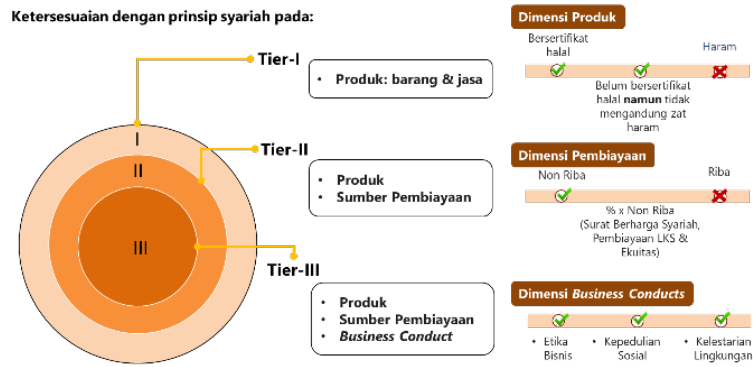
Ketersesuaian dengan prinsip syariah pada:

Tier-I

• Produk: barang & jasa

Tier-II

• Produk
• Sumber Pembiayaan

Tier-III

• Produk
• Sumber Pembiayaan
• *Business Conduct*

I

II

III

Dimensi Produk

Bersertifikat halal

Haram

Belum bersertifikat halal **namun** tidak mengandung zat haram

Dimensi Pembiayaan

Non Riba

Riba

% x Non Riba (Surat Berharga Syariah, Pembiayaan LKS & Ekuitas)

Dimensi *Business Conducts*

• Etika Bisnis

• Kepedulian Sosial

• Kelestarian Lingkungan